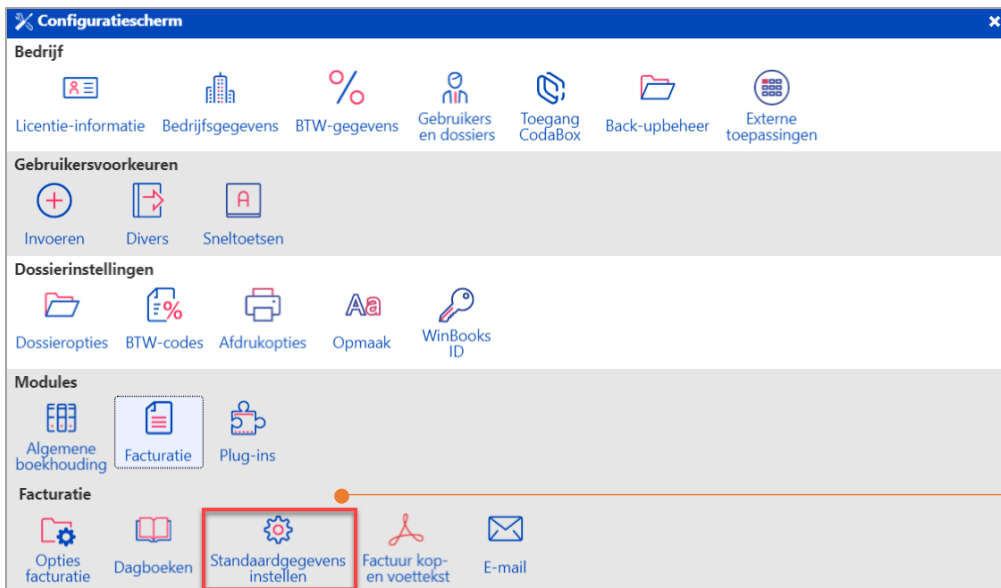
Configuratiescherm
×
Bedrijf
Licentie-informatie
Bedrijfsgegevens
BTW-gegevens
Gebruikers en dossiers
Toegang CodaBox
Back-upbeheer
Externe toepassingen
Gebruikersvoorkeuren
Invoeren
Divers
Sneltoetsen
Dossierinstellingen
Dossieropties
BTW-codes
Afdrukopties
Opmaak
WinBooks ID
Modules
Algemene boekhouding
Facturatie
Plug-ins
Facturatie
Opties facturatie
Dagboeken
Standaardgegevens instellen
Factuur kop- en voettekst
E-mail